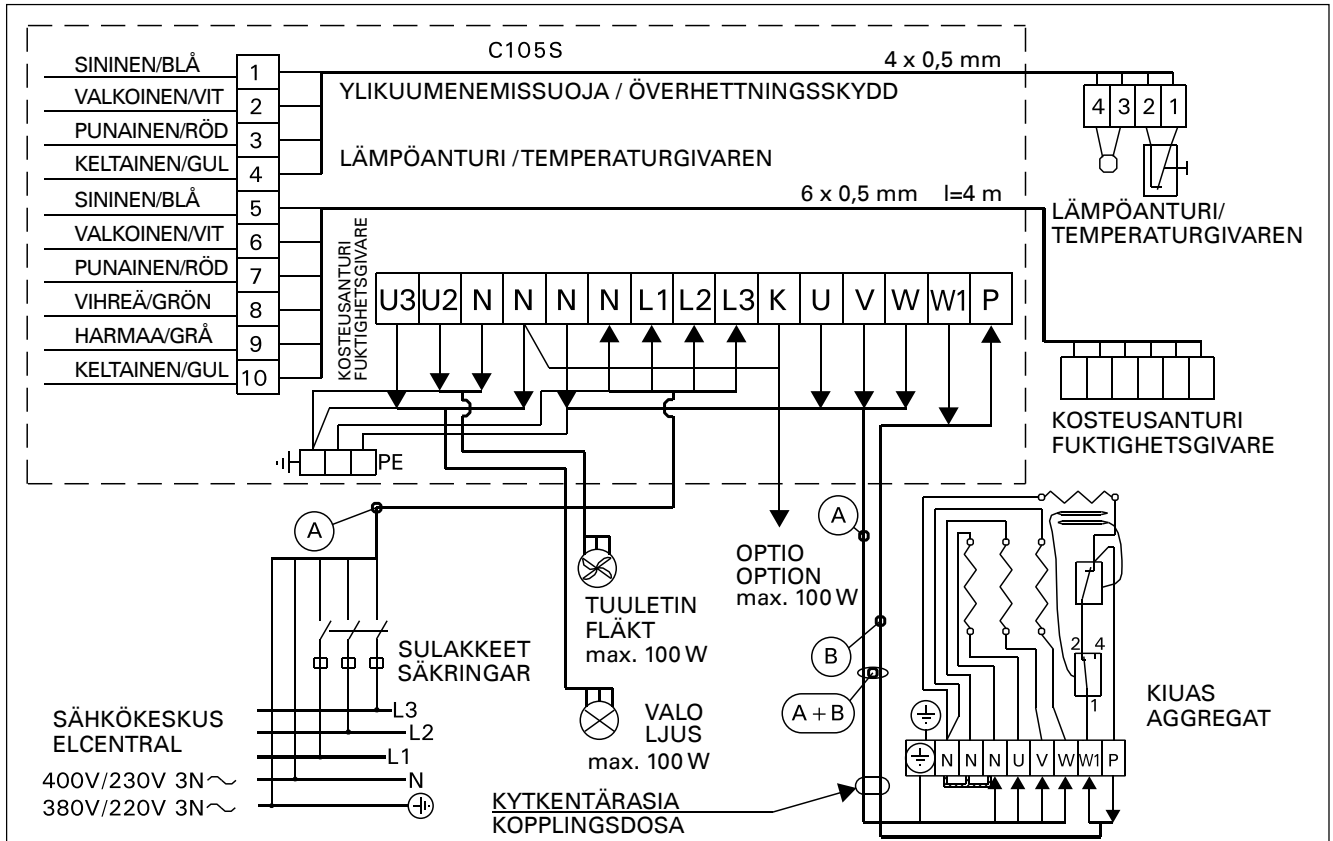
C105S

SININEN/BLÅ 1
VALKOINEN/VIT 2
PUNAINEN/RÖD 3
KELTAINEN/GUL 4
SININEN/BLÅ 5
VALKOINEN/VIT 6
PUNAINEN/RÖD 7
VIHREÄ/GRÖN 8
HARMAA/GRÅ 9
KELTAINEN/GUL 10

4 x 0,5 mm
YLIKUUMENEMISSUOJA / ÖVERHETTNINGSSKYDD
LÄMPÖANTURI / TEMPERATURGIVAREN

4 3 2 1

6 x 0,5 mm l=4 m
LÄMPÖANTURI/ TEMPERATURGIVAREN

KOSTEUSANTURI FUKTIGHETSGIVARE

| U3 | U2 | N | N | N | N | L1 | L2 | L3 | K | U | V | W | W1 | P |
|---|---|---|---|---|---|---|---|---|---|---|---|---|---|---|

KOSTEUSANTURI FUKTIGHETSGIVARE

PE

A

OPTIO OPTION max. 100 W

A

B

A + B

TUULETIN FLÄKT max. 100 W

SULAKKEET SÄKRINGAR

VALO LJUS max. 100 W

SÄHKÖKESKUS ELCENTRAL
400V/230V 3N~
380V/220V 3N~

L3
L2
L1
N

2 4
1

KIUAS AGGREGAT

N N N U V W W1 P

KYTKENTÄRASIA KOPPLINGSDOSA